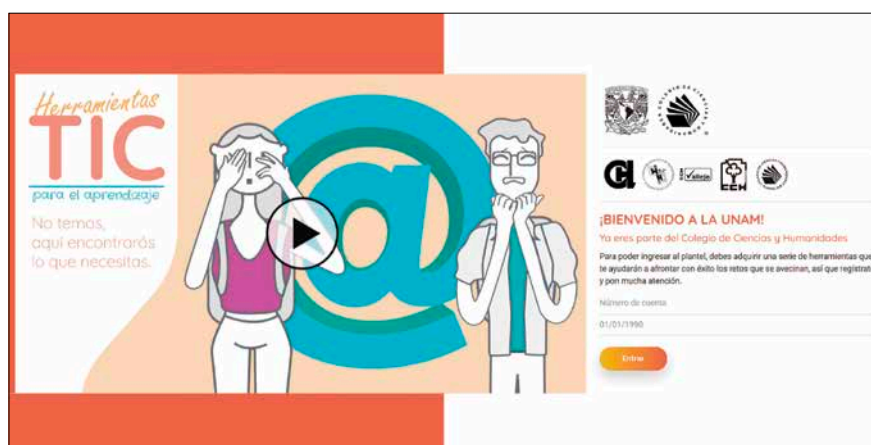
Herramientas
TIC
para el aprendizaje
No temas,
aquí encontrarás
lo que necesitas.

CCH

¡BIENVENIDO A LA UNAM!
Ya eres parte del Colegio de Ciencias y Humanidades
Para poder ingresar al plantel, debes adquirir una serie de herramientas que te ayudarán a afrontar con éxito los retos que se avecinan, así que regístrate y pon mucha atención.
Número de cuenta
01/01/1990
Entrar